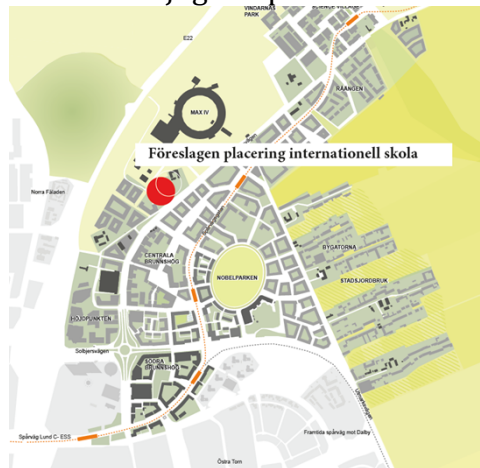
VINDARNAS PARK

SCIENCE VILLAGE

E22

RÅÅNGEN

MAX IV

Föreslagen placering internationell skola

Norra Fäladen

BYGATORNA

CENTRALA BRUNNSHÖG

NOBELPARKEN

STADSJORDBRUK

HÖJDPUNKTEN

Solbjersvägen

SÖDRA BRUNNSHÖG

Spårväg Lund C - ESS

Framtida spårväg mot Dalby

Östra Torn